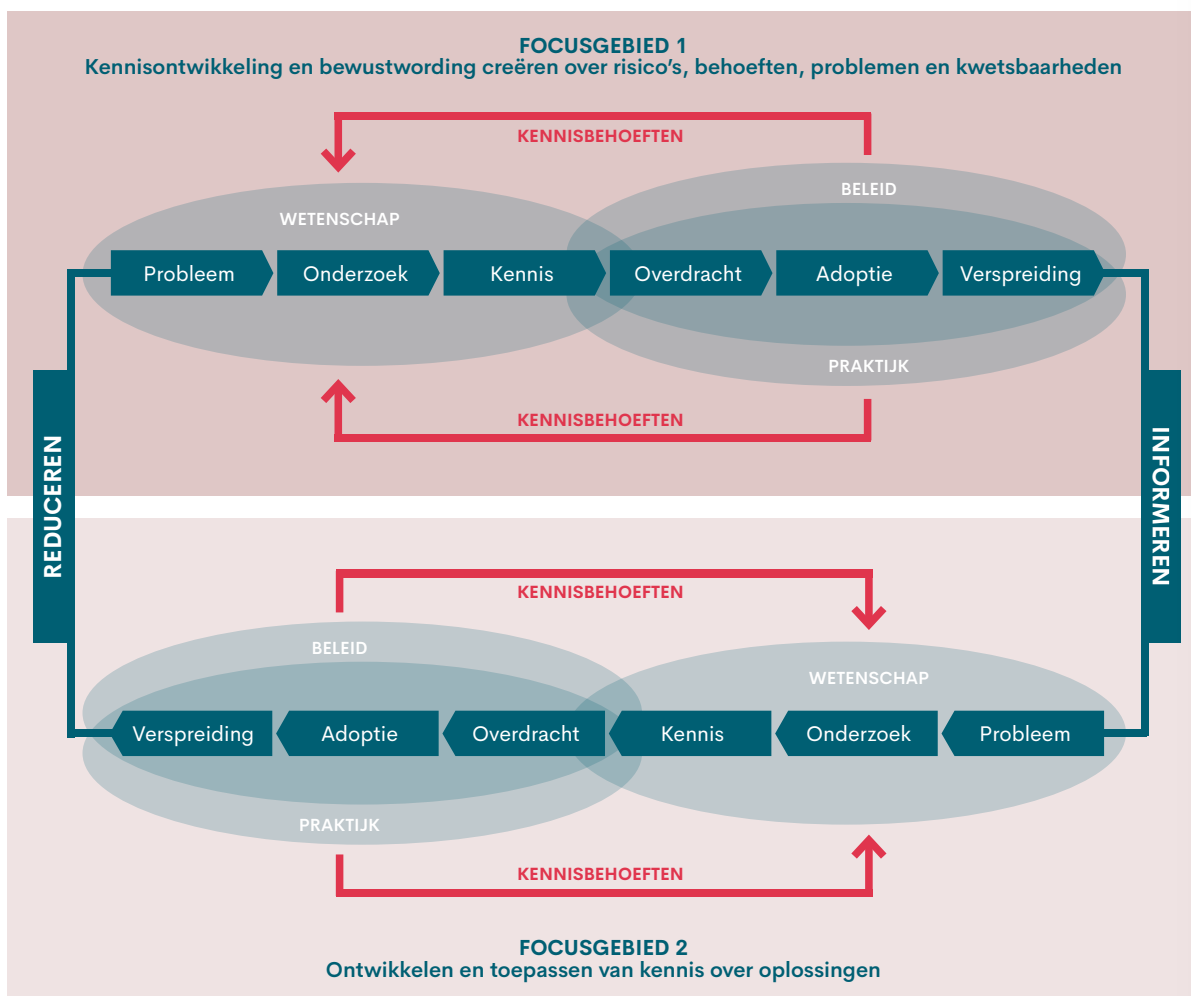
FOCUSGEBIED 1
Kennisontwikkeling en bewustwording creëren over risico's, behoeften, problemen en kwetsbaarheden

KENNISBEHOEFTEN

BELEID

WETENSCHAP

Probleem
Onderzoek
Kennis
Overdracht
Adoptie
Verspreiding

PRAKTIJK

KENNISBEHOEFTEN

REDUCEREN

INFORMEREN

KENNISBEHOEFTEN

BELEID

WETENSCHAP

Verspreiding
Adoptie
Overdracht
Kennis
Onderzoek
Probleem

PRAKTIJK

KENNISBEHOEFTEN

FOCUSGEBIED 2
Ontwikkelen en toepassen van kennis over oplossingen